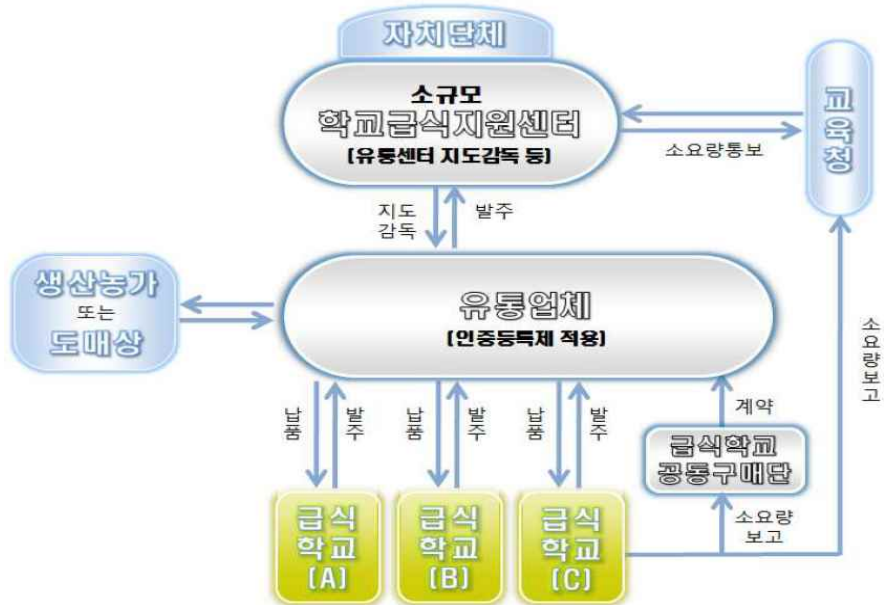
자치단체

소규모
학교급식지원센터
(유통센터 지도감독 등)

소요량통보

교육청

지도 감독

발주

생산농가
또는
도매상

유통업체
(인증등록제 적용)

소요량보고

납품

발주

납품

발주

납품

발주

계약

급식학교
공동구매단

소요량
보고

급식
학교
(A)

급식
학교
(B)

급식
학교
(C)